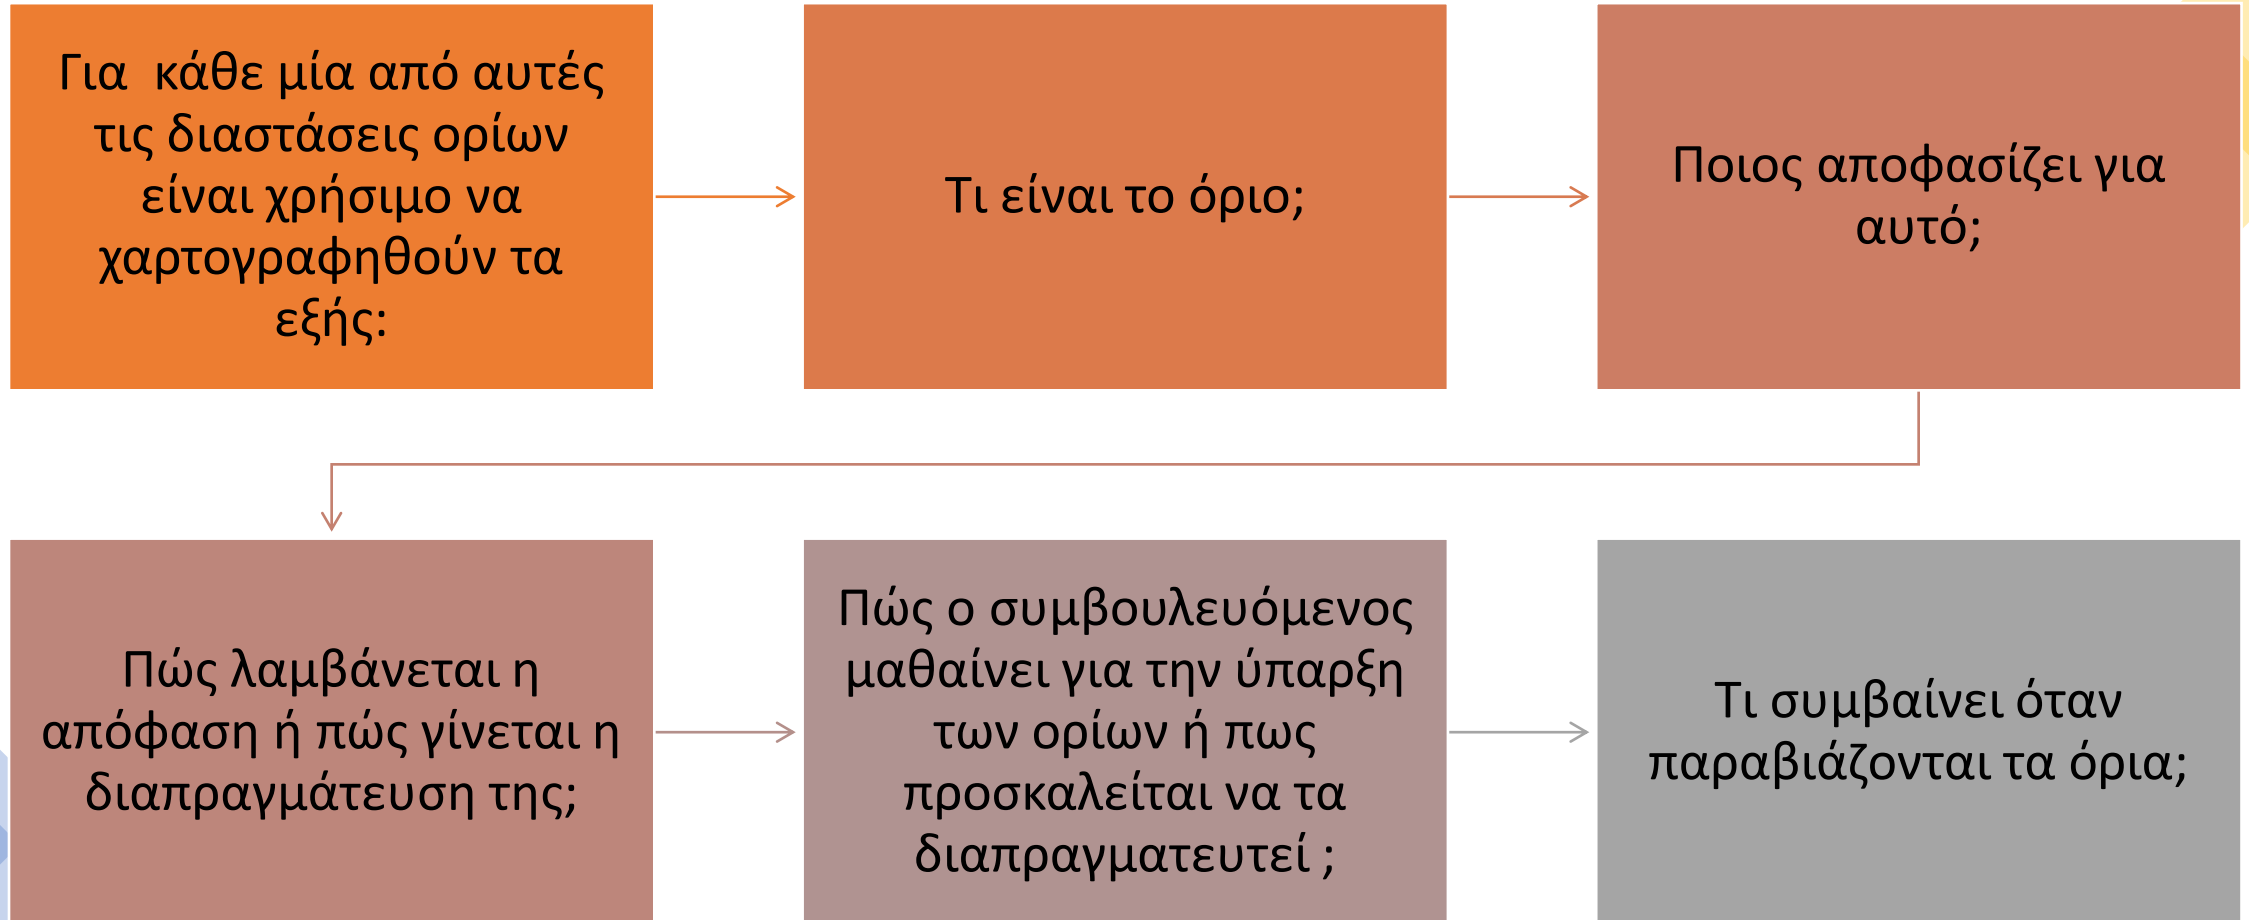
Για κάθε μία από αυτές τις διαστάσεις ορίων είναι χρήσιμο να χαρτογραφηθούν τα εξής:

Τι είναι το όριο;

Ποιος αποφασίζει για αυτό;

Πώς λαμβάνεται η απόφαση ή πώς γίνεται η διαπραγμάτευση της;

Πώς ο συμβουλευόμενος μαθαίνει για την ύπαρξη των ορίων ή πως προσκαλείται να τα διαπραγματευτεί ;

Τι συμβαίνει όταν παραβιάζονται τα όρια;